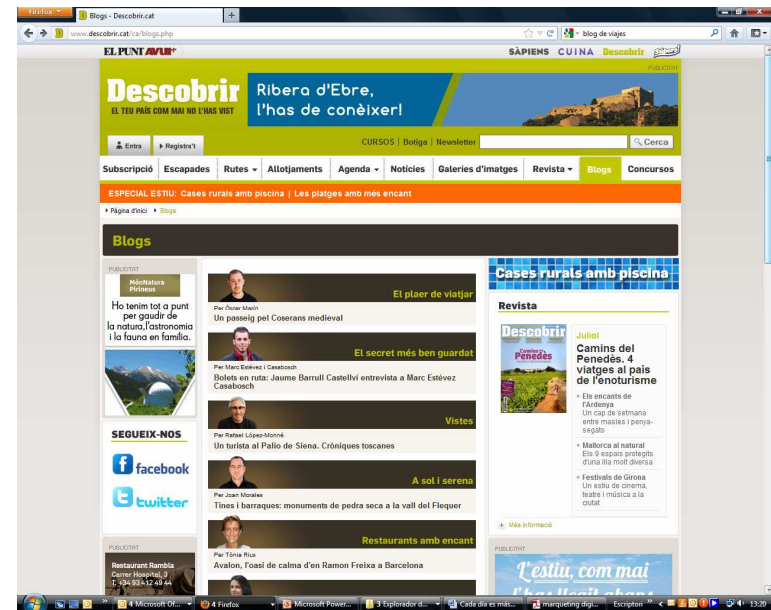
Firefox
Blogs - Descobrir.cat
www.descobrir.cat/ca/blogs.php
blog de viajes

EL PUNT AVUI+
SÀPIENS CUINA Descobrir

PUBLICITAT
Descobrir
EL TEU PAÍS COM MAI NO L'HAS VIST
Ribera d'Ebre, l'has de conèixer!

Entra
Registra't
CURSOS | Botiga | Newsletter
Cerca

Subscripció | Escapades | Rutes | Allotjaments | Agenda | Notícies | Galeries d'imatges | Revista | Blogs | Concursos

ESPECIAL ESTIU: Cases rurals amb piscina | Les platges més encant

Pàgina d'inici › Blogs

Blogs

PUBLICITAT
MónNatura Pirineus
Ho tenim tot a punt per gaudir de la natura, l'astronomia i la fauna en família.

SEGUEIX-NOS
facebook
twitter

PUBLICITAT
Restaurant Rambla
Carrer Hospital, 3
T. +34 93 412 48 44

El plaer de viatjar
Per Òscar Marín
Un passeig pel Coserans medieval

El secret més ben guardat
Per Marc Estévez i Casabosch
Bolets en ruta: Jaume Barrull Castellví entrevista a Marc Estévez Casabosch

Vistes
Per Rafael López-Monné
Un turista al Palio de Siena. Cròniques toscanes

A sol i serena
Per Joan Morales
Tines i barraques: monuments de pedra seca a la vall del Flequer

Restaurants amb encant
Per Tònia Rius
Avalon, l'oasi de calma d'en Ramon Freixa a Barcelona

Cases rurals amb piscina

Revista
Descobrir
Camins del Penedès
Juliol
Camins del Penedès. 4 viatges al país de l'enoturisme
Els encants de l'Ardenya
Un cap de setmana entre masies i penya-segats
Mallorca al natural
Els 9 espais protegits d'una illa molt diversa
Festivals de Girona
Un estiu de cinema, teatre i música a la ciutat
Més informació

PUBLICITAT
L'estiu, com mai

4 Microsoft Of... | 4 Firefox | Microsoft Power... | 3 Explorador d... | Cada dia es més... | marqueting digi... | Escriptori | 13:20